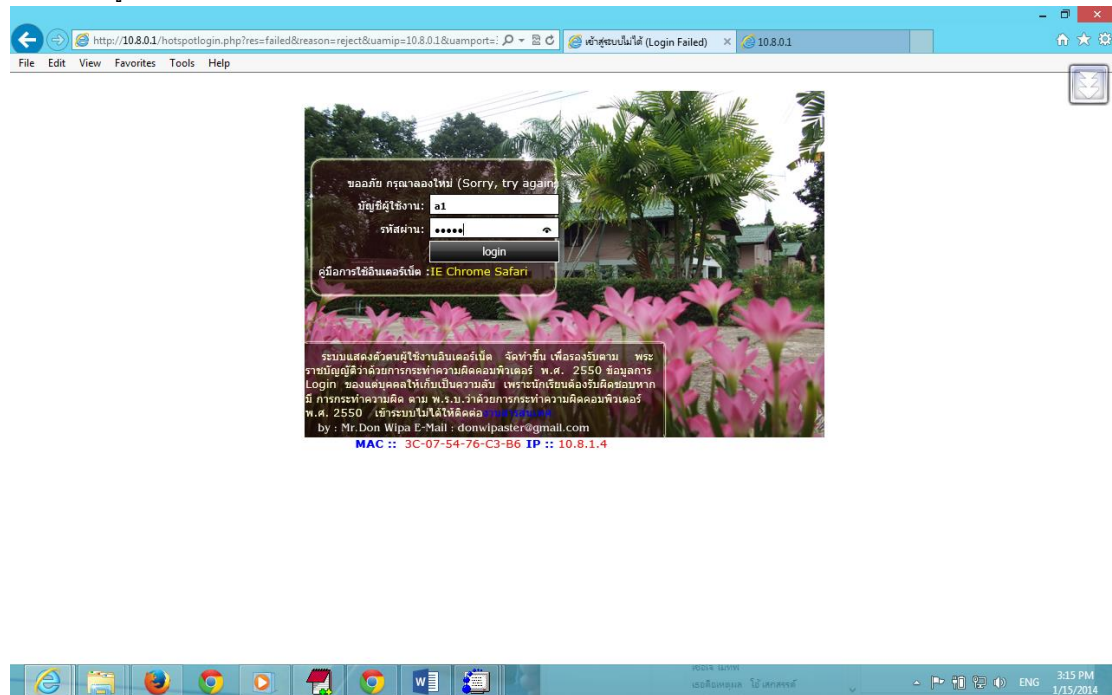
http://10.8.0.1/hotspotlogin.php?res=failed&reason=reject&uamip=10.8.0.1&uamport=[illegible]

เข้าสู่ระบบไม่ได้ (Login Failed) ×

10.8.0.1

File Edit View Favorites Tools Help

ขออภัย กรุณาลองใหม่ (Sorry, try again

บัญชีผู้ใช้งาน: a1

รหัสผ่าน: •••••

login

คู่มือการใช้อินเตอร์เน็ต :IE Chrome Safari

ระบบแสดงตัวตนผู้ใช้งานอินเตอร์เน็ต จัดทำขึ้น เพื่อรองรับตาม พระราชบัญญัติว่าด้วยการกระทำความผิดคอมพิวเตอร์ พ.ศ. 2550 ข้อมูลการ Login ของแต่บุคคลให้เก็บเป็นความลับ เพราะนักเรียนต้องรับผิดชอบหากมี การกระทำความผิด ตาม พ.ร.บ.ว่าด้วยการกระทำความผิดคอมพิวเตอร์ พ.ศ. 2550 เข้าระบบไม่ได้ให้ติดต่อ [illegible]

by : Mr.Don Wipa E-Mail : donwipaster@gmail.com

MAC :: 3C-07-54-76-C3-B6 IP :: 10.8.1.4

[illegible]

ENG 3:15 PM 1/15/2014